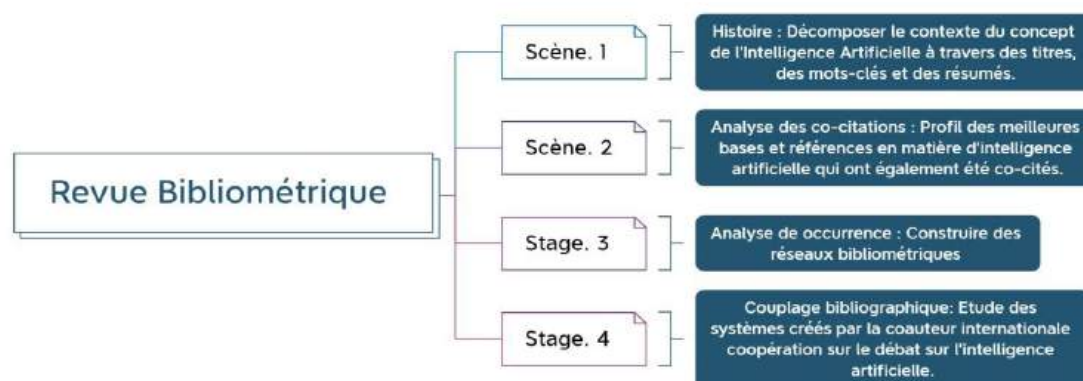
Revue Bibliométrique

Scène. 1

Histoire : Décomposer le contexte du concept de l'Intelligence Artificielle à travers des titres, des mots-clés et des résumés.

Scène. 2

Analyse des co-citations : Profil des meilleures bases et références en matière d'intelligence artificielle qui ont également été co-cités.

Stage. 3

Analyse de occurrence : Construire des réseaux bibliométriques

Stage. 4

Couplage bibliographique: Etude des systèmes créés par la coauteur internationale coopération sur le débat sur l'intelligence artificielle.